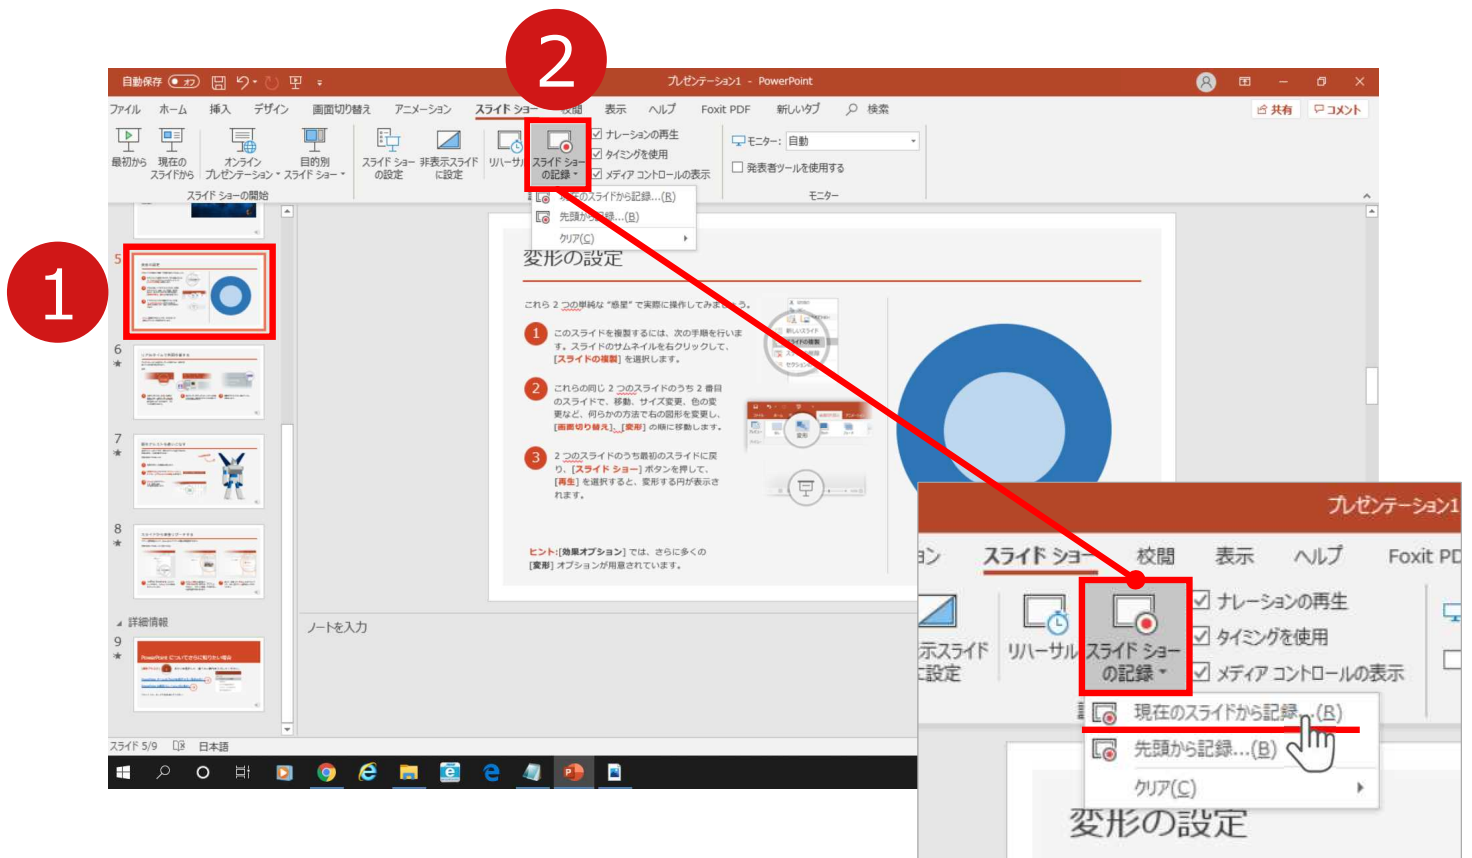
2

1

自動保存 オフ プレゼンテーション1 - PowerPoint

ファイル ホーム 挿入 デザイン 画面切り替え アニメーション スライド ショー 校閲 表示 ヘルプ Foxit PDF 新しいタブ 検索 共有 コメント

最初から 現在のスライドから オンライン プレゼンテーション 目的別スライド ショー スライド ショーの設定 非表示スライドに設定 リハーサル スライド ショーの記録 ナレーションの再生 タイミングを使用 メディア コントロールの表示 モニター: 自動 発表者ツールを使用する

スライド ショーの開始 モニター

現在のスライドから記録...(R)
先頭から記録...(B)
クリア(C)

変形の設定

これら 2 つの単純な "惑星" で実際に操作してみましょう。

1 このスライドを複製するには、次の手順を行います。スライドのサムネイルを右クリックして、[スライドの複製] を選択します。

2 これらの同じ 2 つのスライドのうち 2 番目のスライドで、移動、サイズ変更、色の変更など、何らかの方法で右の図形を変更し、[画面切り替え]、[変形] の順に移動します。

3 2 つのスライドのうち最初のスライドに戻り、[スライド ショー] ボタンを押して、[再生] を選択すると、変形する円が表示されます。

ヒント: [効果オプション] では、さらに多くの [変形] オプションが用意されています。

5
6
7
8
詳細情報
9

ノートを入力

スライド 5/9 日本語

プレゼンテーション1

ョン スライド ショー 校閲 表示 ヘルプ Foxit PD

示スライド 設定 リハーサル スライド ショーの記録 ナレーションの再生 タイミングを使用 メディア コントロールの表示

現在のスライドから記録...(R)
先頭から記録...(B)
クリア(C)

変形の設定